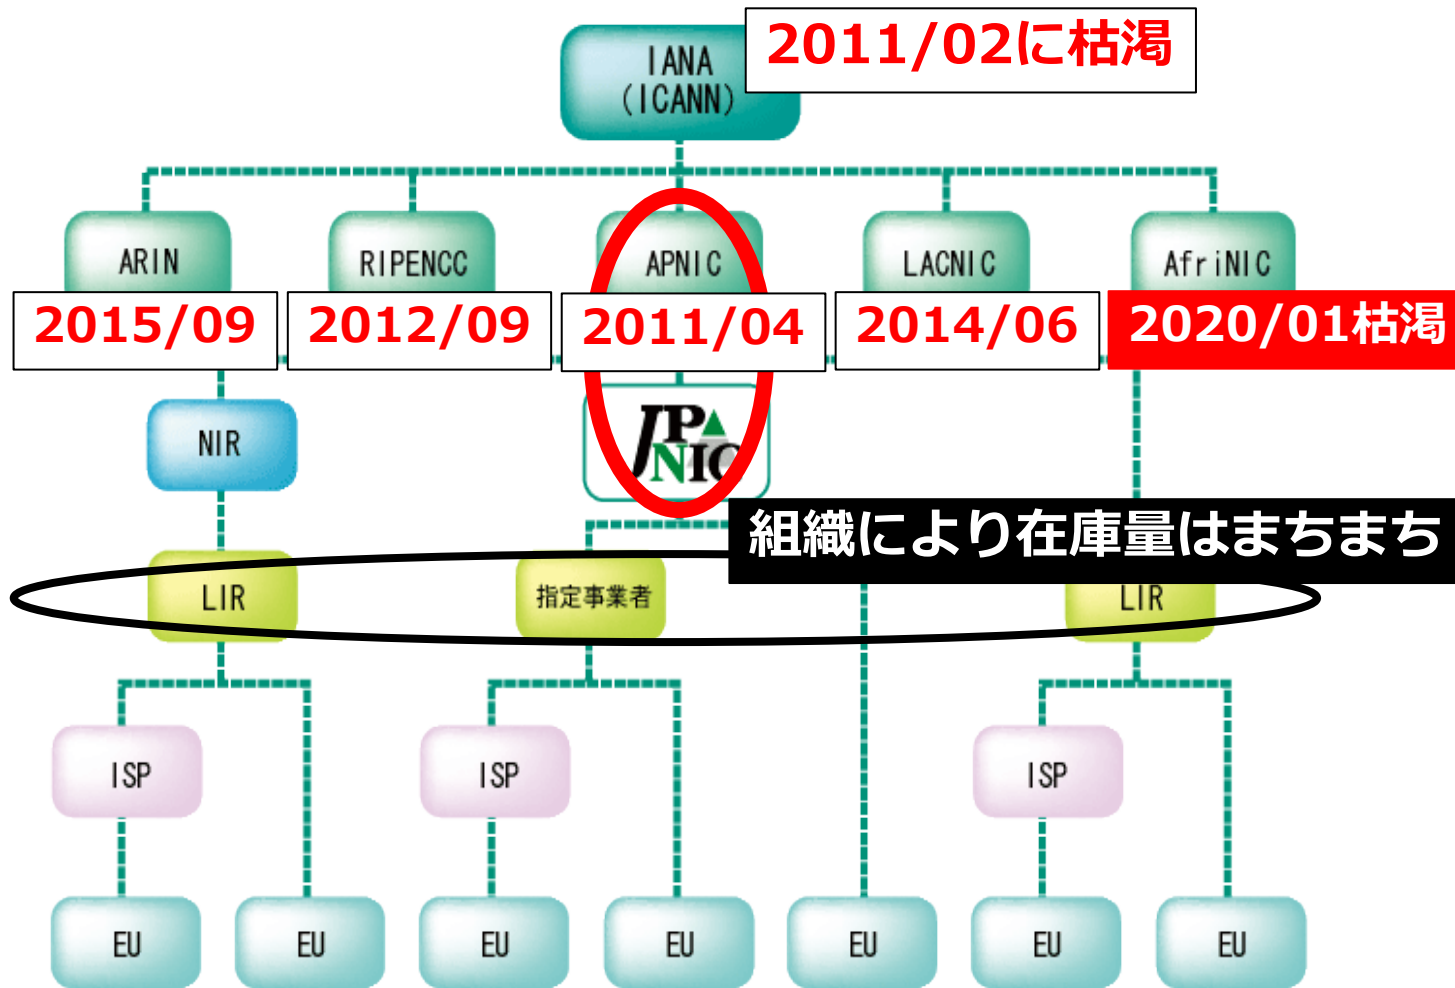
IANA
(ICANN)

2011/02に枯渇

ARIN

RIPENCC

APNIC

LACNIC

AfriNIC

2015/09

2012/09

2011/04

2014/06

2020/01枯渇

NIR

JPNIC

組織により在庫量はまちまち

LIR

指定事業者

LIR

ISP

ISP

ISP

EU

EU

EU

EU

EU

EU

EU